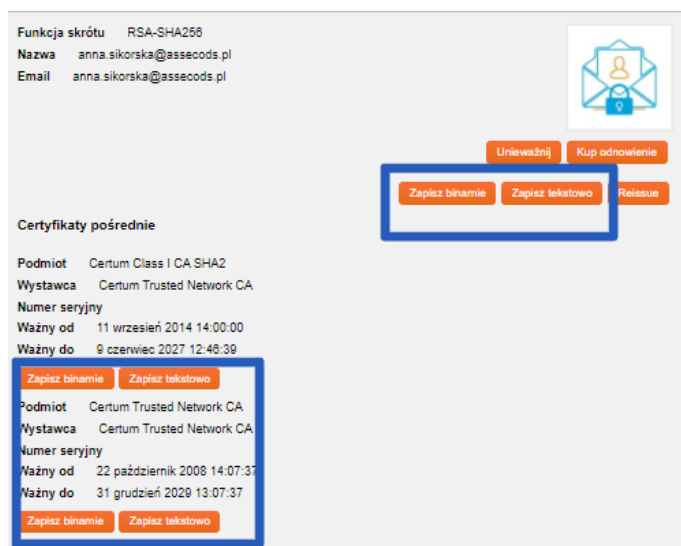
Funkcja skrótu RSA-SHA256
Nazwa anna.sikorska@assecods.pl
Email anna.sikorska@assecods.pl

Unieważnij Kup odnowienie

Zapisz binarnie Zapisz tekstowo Reissue

Certyfikaty pośrednie

Podmiot Certum Class I CA SHA2
Wystawca Certum Trusted Network CA
Numer seryjny
Ważny od 11 wrzesień 2014 14:00:00
Ważny do 9 czerwiec 2027 12:46:39

Zapisz binarnie Zapisz tekstowo

Podmiot Certum Trusted Network CA
Wystawca Certum Trusted Network CA
Numer seryjny
Ważny od 22 październik 2008 14:07:37
Ważny do 31 grudzień 2029 13:07:37

Zapisz binarnie Zapisz tekstowo